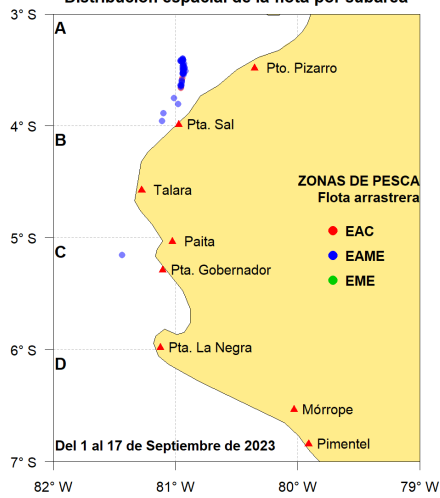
Distribución espacial de la flota por subárea

3° S
4° S
5° S
6° S
7° S

A
B
C
D

Pto. Pizarro
Pta. Sal
Talara
Paita
Pta. Gobernador
Pta. La Negra
Mórrope
Pimentel

ZONAS DE PESCA
Flota arrastrera
EAC
EAME
EME

Del 1 al 17 de Septiembre de 2023

82° W
81° W
80° W
79° W